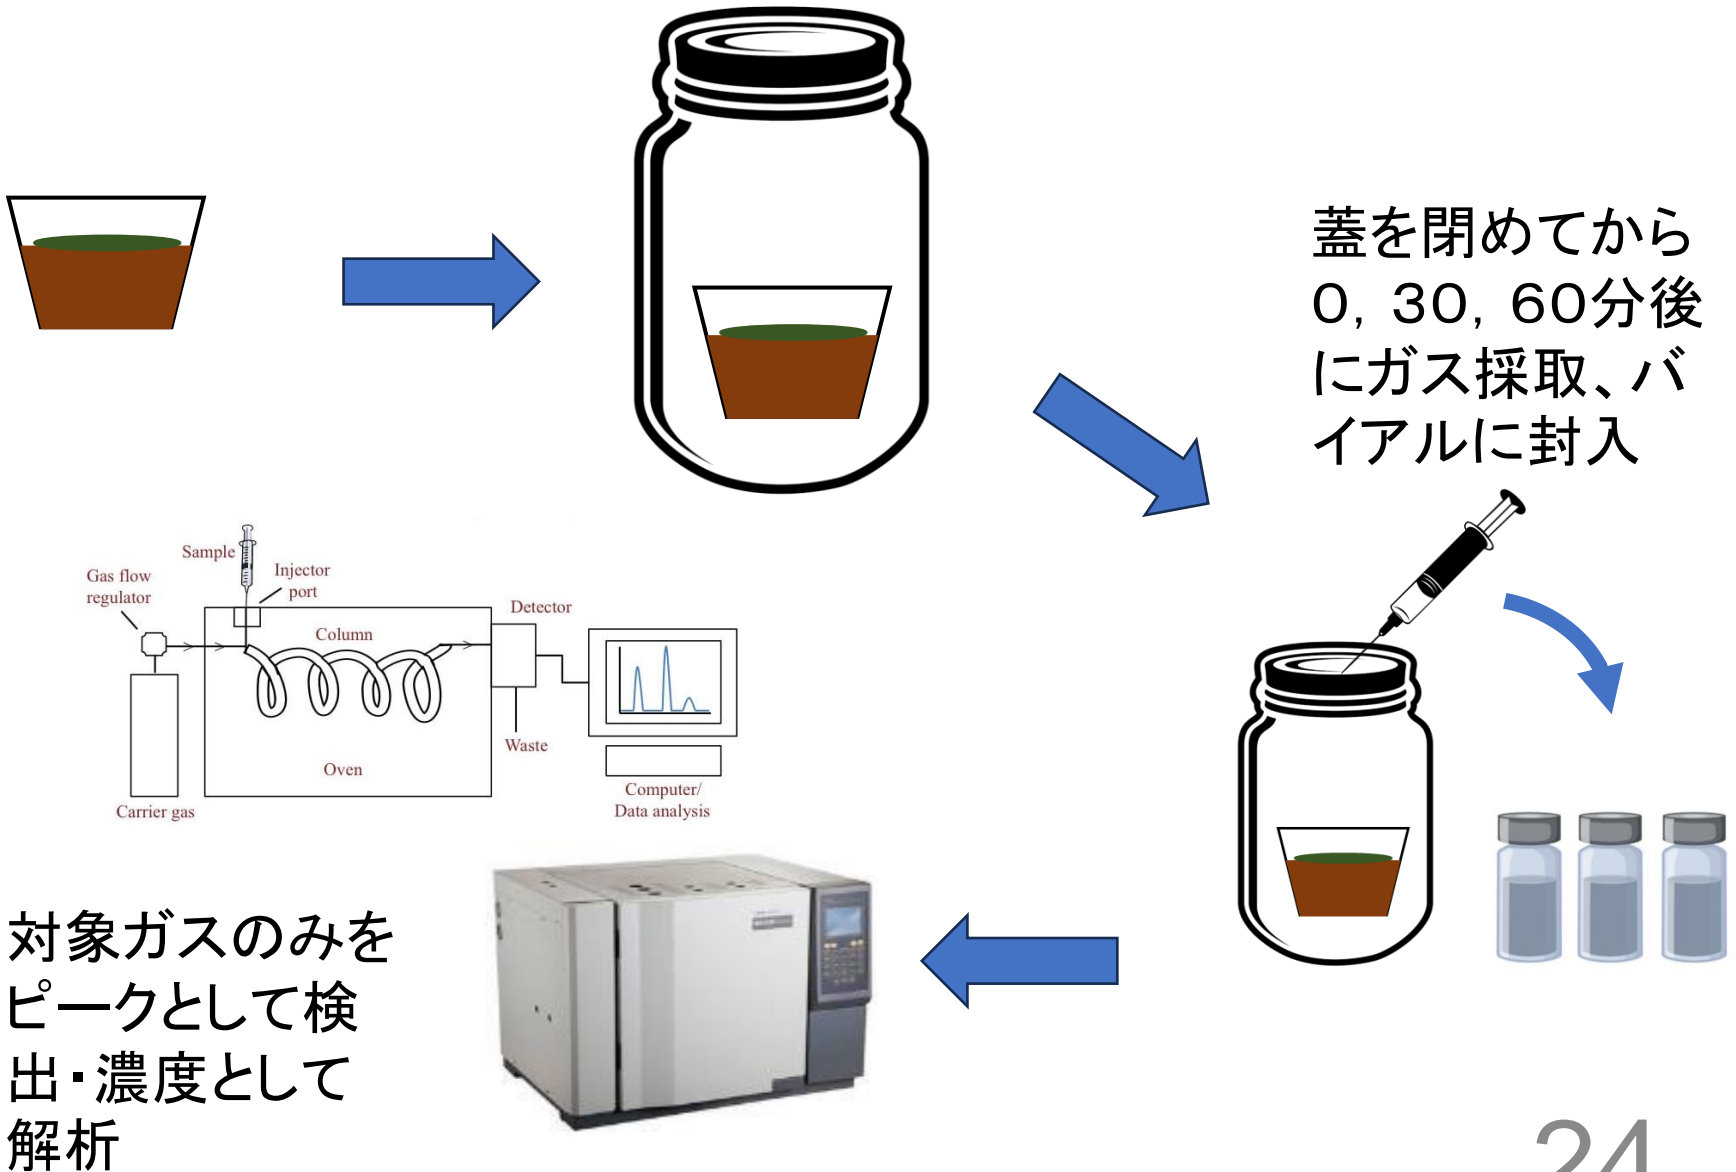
蓋を閉めてから
0, 30, 60分後
にガス採取、バイアルに封入

Sample
Gas flow regulator
Injector port
Detector
Column
Oven
Waste
Carrier gas
Computer/ Data analysis

対象ガスのみをピークとして検出・濃度として解析

24